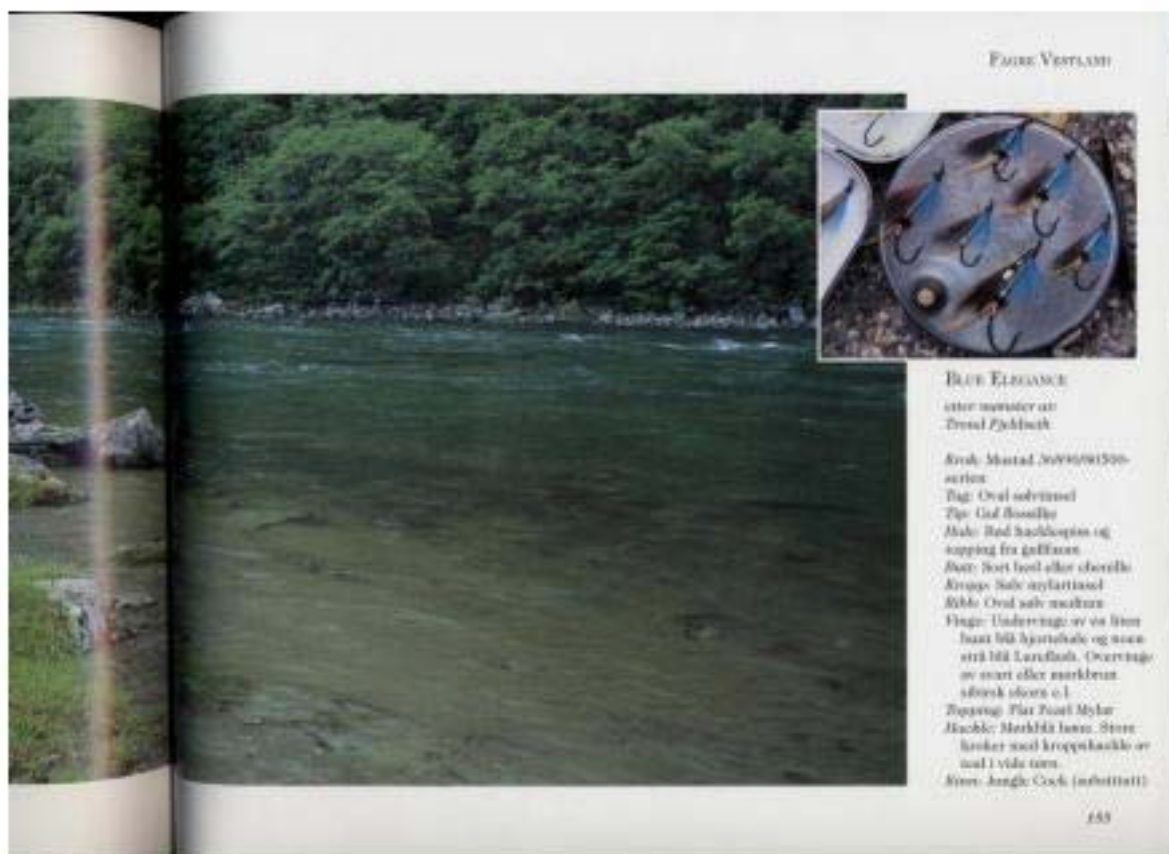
FAGRE VESTLAND

BLUE ELEGANCE

etter mønster av Trond Fjeldseth

Krok: Mustad 36890/90300-serien
Tag: Oval sølvtinsel
Tip: Gul floss
Hale: Rød hacklespiss og topping fra gullfasan
Butt: Sort herl eller chenille
Kropp: Sølv mylartinsel
Ribb: Oval sølv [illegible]
Vinge: Underving: av en liten bunt blå hjortehale og noen strå blå Lureflash. Overvinge av svart eller mørkbrun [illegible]
Topping: Flat Pearl Mylar
Hackle: Mørkblå hane. Større kroker med kroppshackle av tusl i vide turer.
Kinn: Jungle Cock (substitutt)

155